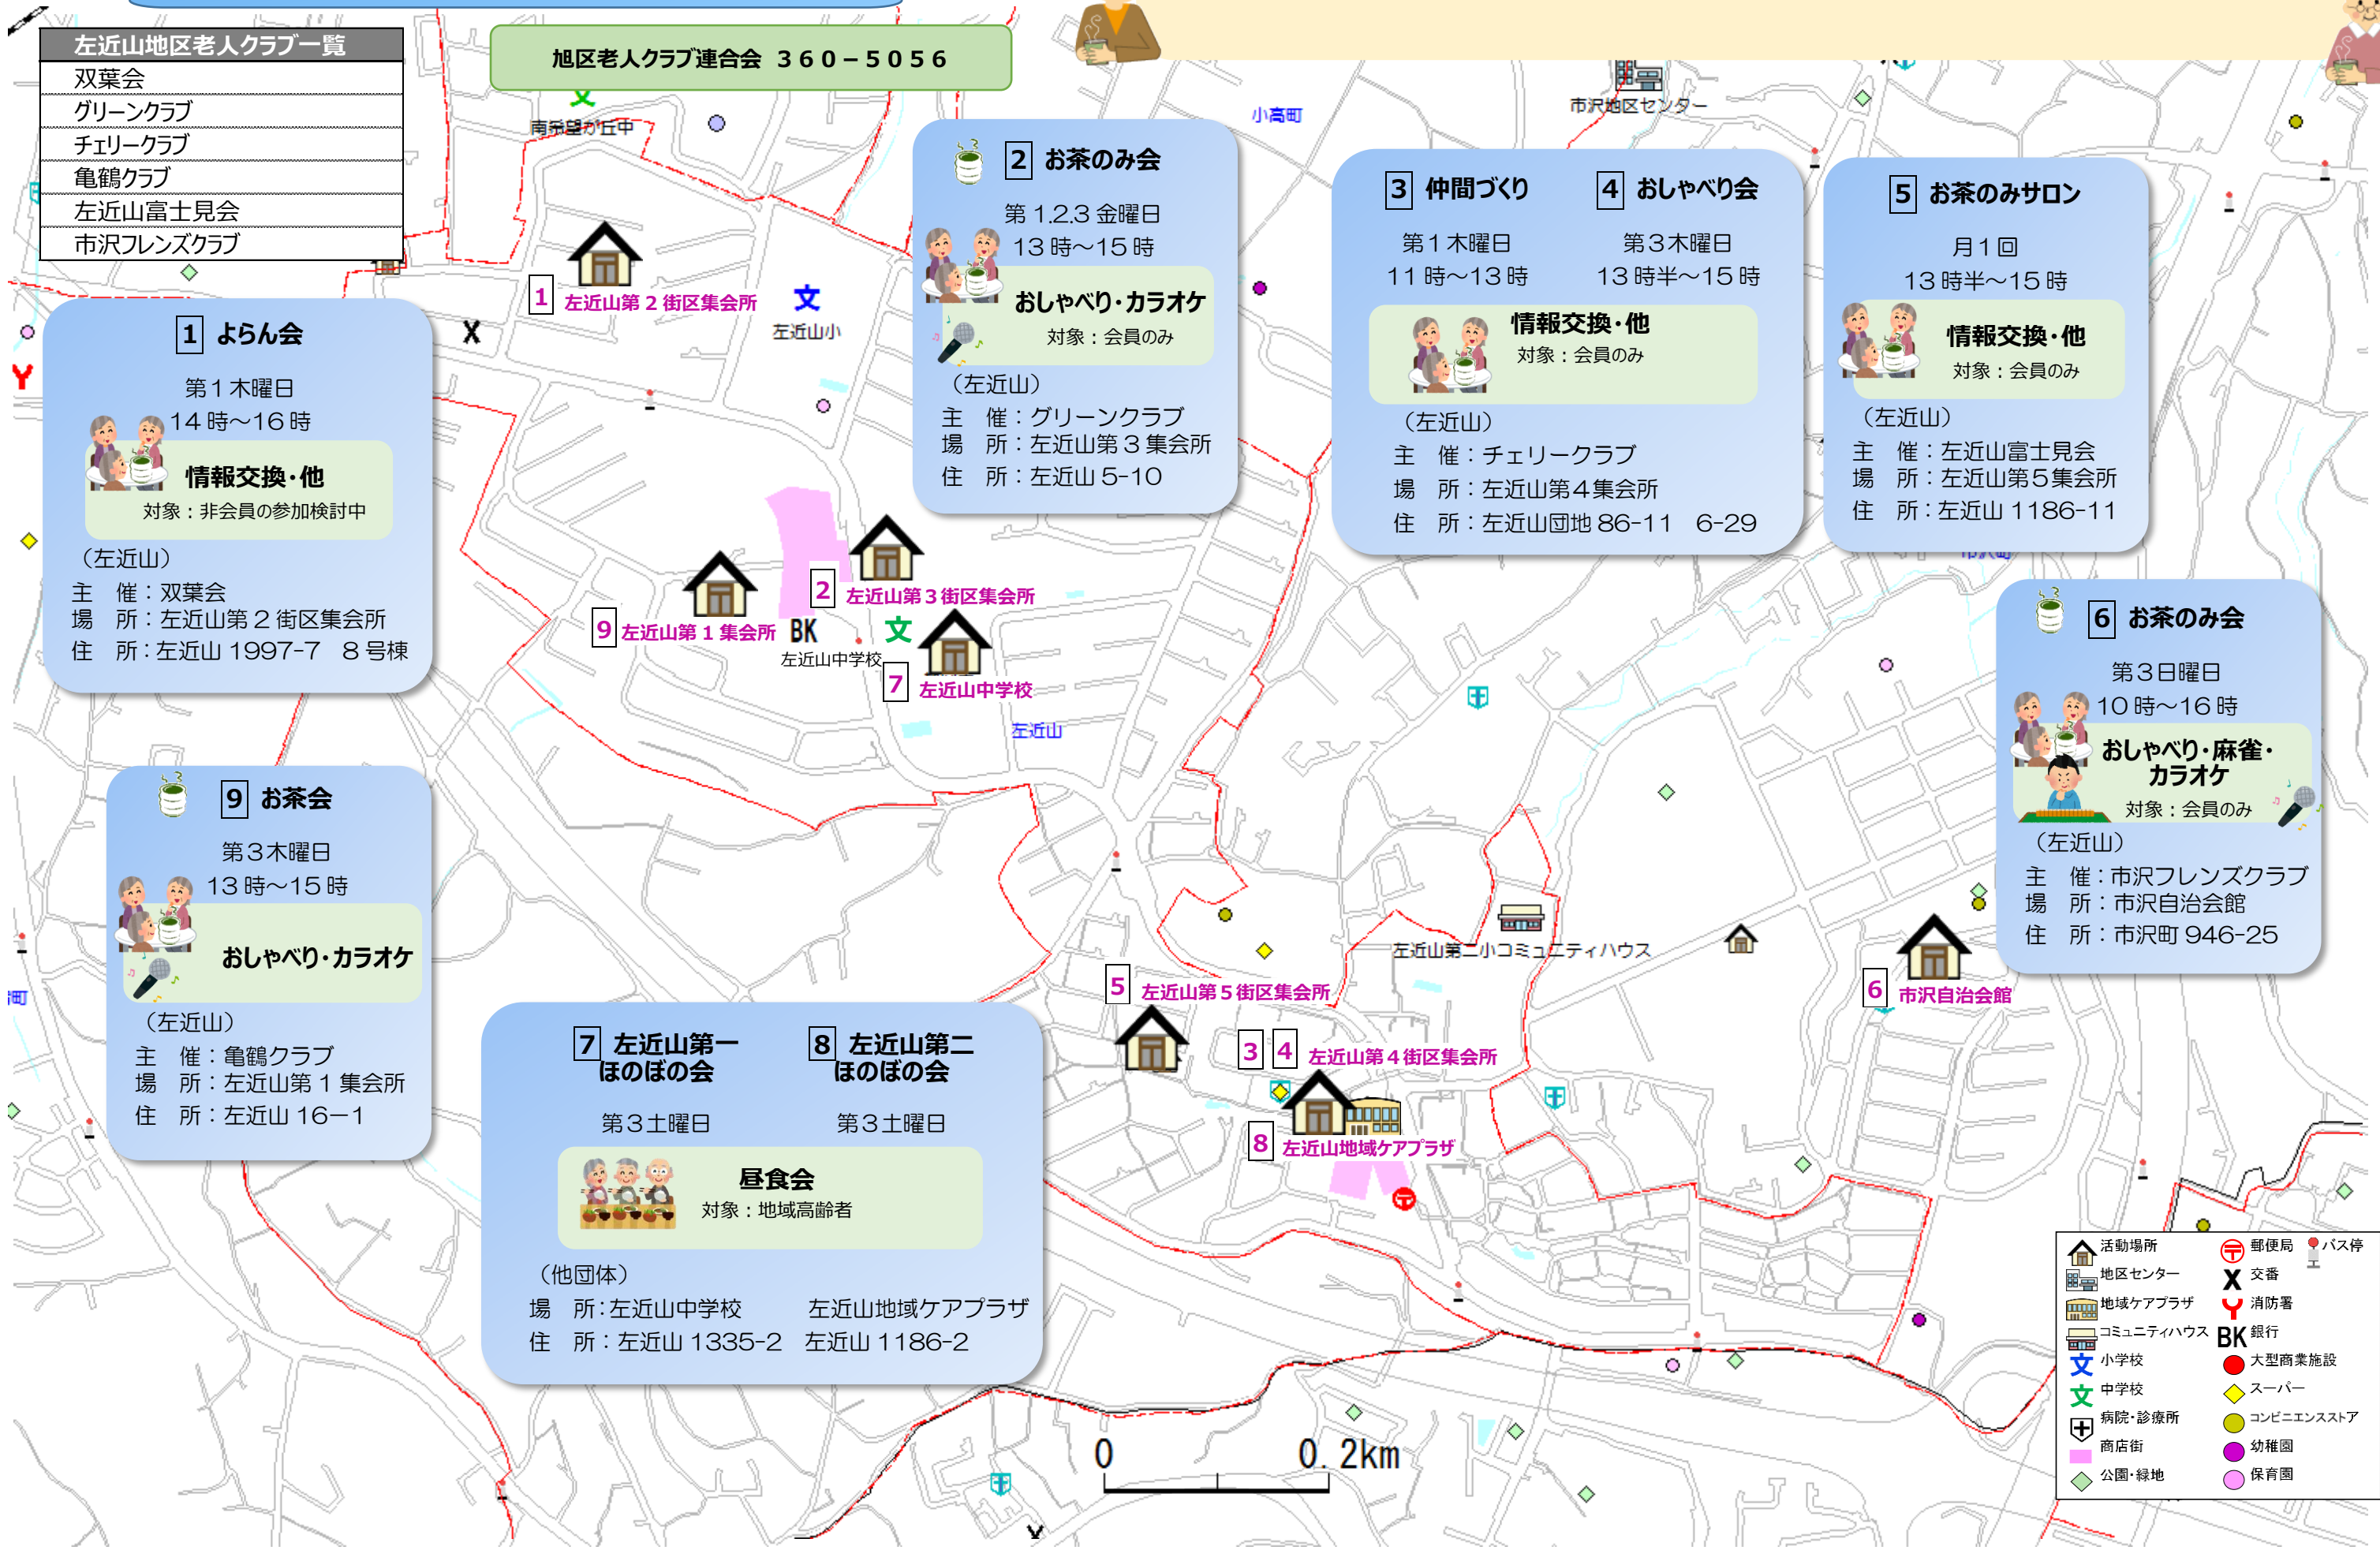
| 左近山地区老人クラブ一覧 |
|---|
| 双葉会 |
| グリーンクラブ |
| チェリークラブ |
| 亀鶴クラブ |
| 左近山富士見会 |
| 市沢フレンズクラブ |

旭区老人クラブ連合会 360−5056

南希望が丘中

市沢地区センター

小高町

1 よらん会
第1木曜日
14時～16時
情報交換・他
対象：非会員の参加検討中
（左近山）
主 催：双葉会
場 所：左近山第2街区集会所
住 所：左近山 1997-7 8号棟

2 お茶のみ会
第1.2.3 金曜日
13時～15時
おしゃべり・カラオケ
対象：会員のみ
（左近山）
主 催：グリーンクラブ
場 所：左近山第3集会所
住 所：左近山 5-10

3 仲間づくり
第1木曜日
11時～13時

4 おしゃべり会
第3木曜日
13時半～15時

情報交換・他
対象：会員のみ
（左近山）
主 催：チェリークラブ
場 所：左近山第4集会所
住 所：左近山団地 86-11 6-29

5 お茶のみサロン
月1回
13時半～15時
情報交換・他
対象：会員のみ
（左近山）
主 催：左近山富士見会
場 所：左近山第5集会所
住 所：左近山 1186-11

6 お茶のみ会
第3日曜日
10時～16時
おしゃべり・麻雀・カラオケ
対象：会員のみ
（左近山）
主 催：市沢フレンズクラブ
場 所：市沢自治会館
住 所：市沢町 946-25

1 左近山第2街区集会所
左近山小
2 左近山第3街区集会所
9 左近山第1集会所
BK
左近山中学校
7 左近山中学校
左近山

9 お茶会
第3木曜日
13時～15時
おしゃべり・カラオケ
（左近山）
主 催：亀鶴クラブ
場 所：左近山第1集会所
住 所：左近山 16−1

7 左近山第一ほのぼの会
第3土曜日

8 左近山第二ほのぼの会
第3土曜日

昼食会
対象：地域高齢者
（他団体）
場 所：左近山中学校 左近山地域ケアプラザ
住 所：左近山 1335-2 左近山 1186-2

左近山第二小コミュニティハウス
5 左近山第5街区集会所
3 4 左近山第4街区集会所
8 左近山地域ケアプラザ
6 市沢自治会館

0 0.2km

活動場所
地区センター
地域ケアプラザ
コミュニティハウス
小学校
中学校
病院・診療所
商店街
公園・緑地
郵便局
バス停
交番
消防署
BK 銀行
大型商業施設
スーパー
コンビニエンスストア
幼稚園
保育園